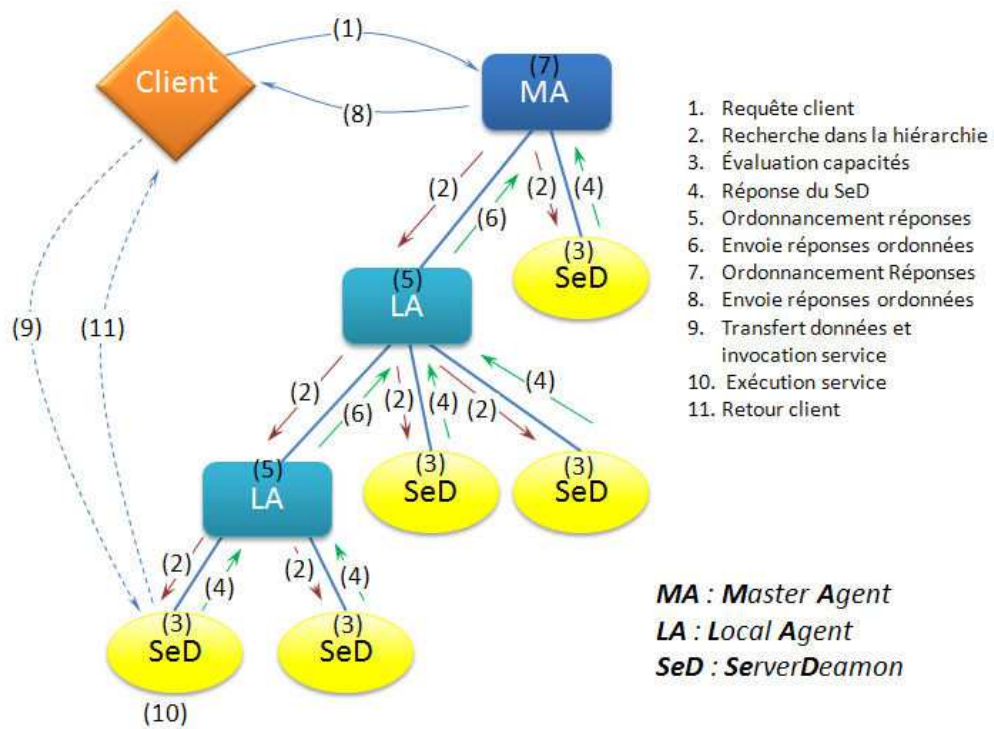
Client
(1)
(8)
(7)
MA
(2)
(6)
(2)
(4)
(3)
SeD
(5)
LA
(9)
(11)
(2)
(6)
(2)
(4)
(2)
(4)
(3)
SeD
(3)
SeD
(5)
LA
(2)
(4)
(2)
(4)
(3)
SeD
(3)
SeD
(10)

1. Requête client
2. Recherche dans la hiérarchie
3. Évaluation capacités
4. Réponse du SeD
5. Ordonnancement réponses
6. Envoie réponses ordonnées
7. Ordonnancement Réponses
8. Envoie réponses ordonnées
9. Transfert données et invocation service
10. Exécution service
11. Retour client

MA : Master Agent
LA : Local Agent
SeD : ServerDeamon